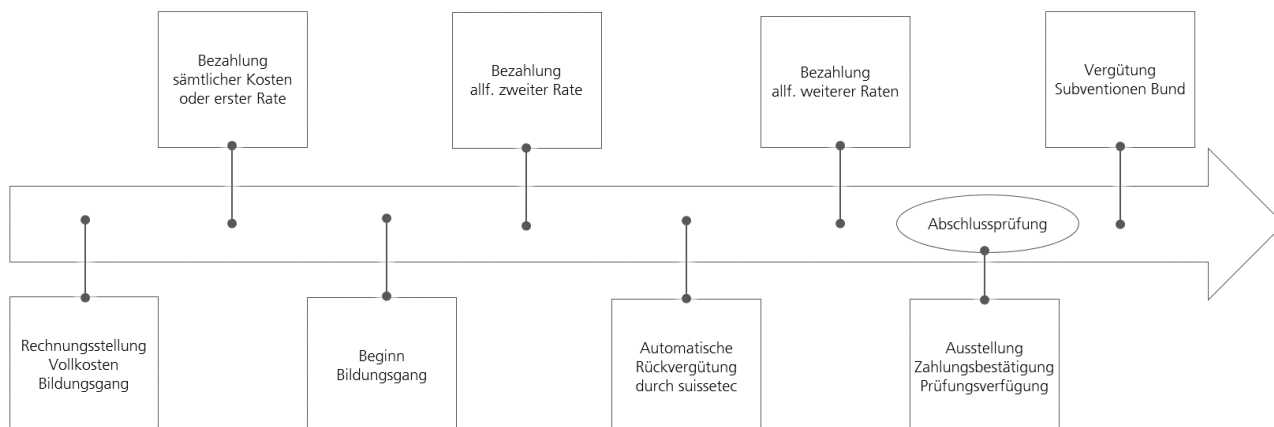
Rechnungsstellung Vollkosten Bildungsgang

Bezahlung sämtlicher Kosten oder erster Rate

Beginn Bildungsgang

Bezahlung allf. zweiter Rate

Automatische Rückvergütung durch suissetec

Bezahlung allf. weiterer Raten

Abschlussprüfung

Ausstellung Zahlungsbestätigung Prüfungsverfügung

Vergütung Subventionen Bund